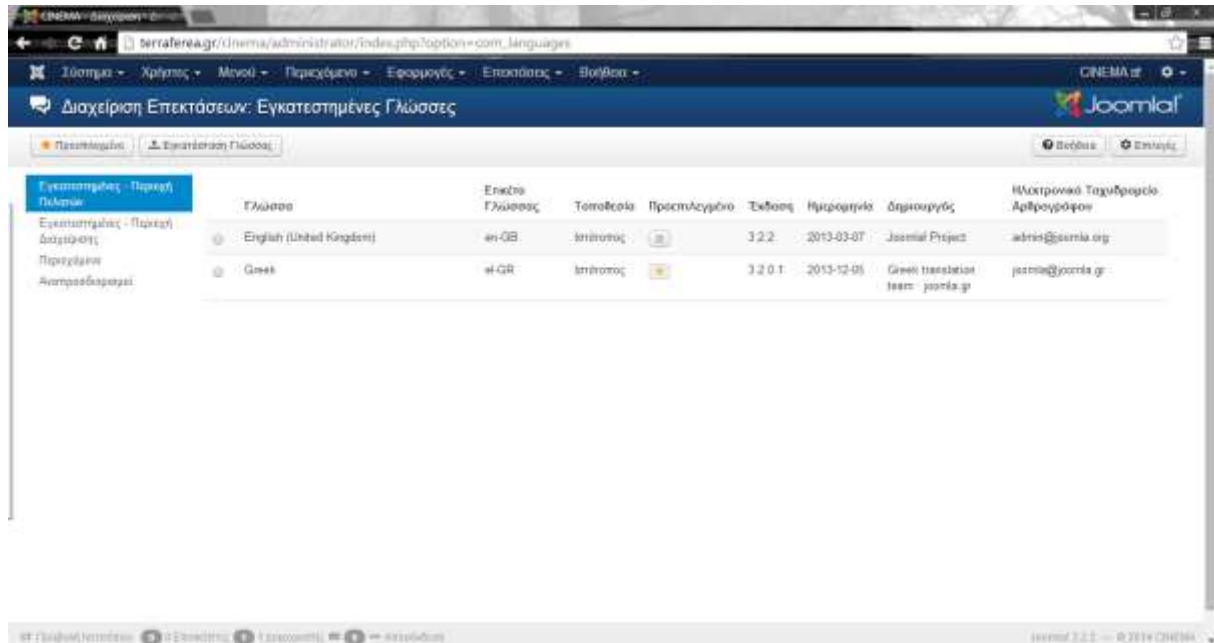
CINEMA - Διαχείριση

terraferea.gr/cinema/administrator/index.php?option=com_languages

Σύστημα ▾ Χρήστες ▾ Μενού ▾ Περιεχόμενο ▾ Εφαρμογές ▾ Επεκτάσεις ▾ Βοήθεια ▾

CINEMA ▾

Διαχείριση Επεκτάσεων: Εγκατεστημένες Γλώσσες

Joomla!

Προεπιλογή | Εγκατάσταση Γλώσσας

Βοήθεια | Επιλογές

Εγκατεστημένες - Περιοχή Πελατών
Εγκατεστημένες - Περιοχή Διαχείρισης
Περιεχόμενο
Αντιστοιχίσεις

| | Γλώσσα | Επίθεμα Γλώσσας | Τοποθεσία | Προεπιλεγμένο | Έκδοση | Ημερομηνία | Δημιουργός | Ηλεκτρονικό Ταχυδρομείο Αρθρογράφου |
|---|---|---|---|---|---|---|---|---|
| | English (United Kingdom) | en-GB | Ιστότοπος | | 3.2.2 | 2013-03-07 | Joomla! Project | admin@joomla.org |
| | Greek | el-GR | Ιστότοπος | ★ | 3.2.0.1 | 2013-12-05 | Greek translation team : joomla.gr | joomla@joomla.gr |

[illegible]

Joomla! 3.2.2 — © 2014 CINEMA